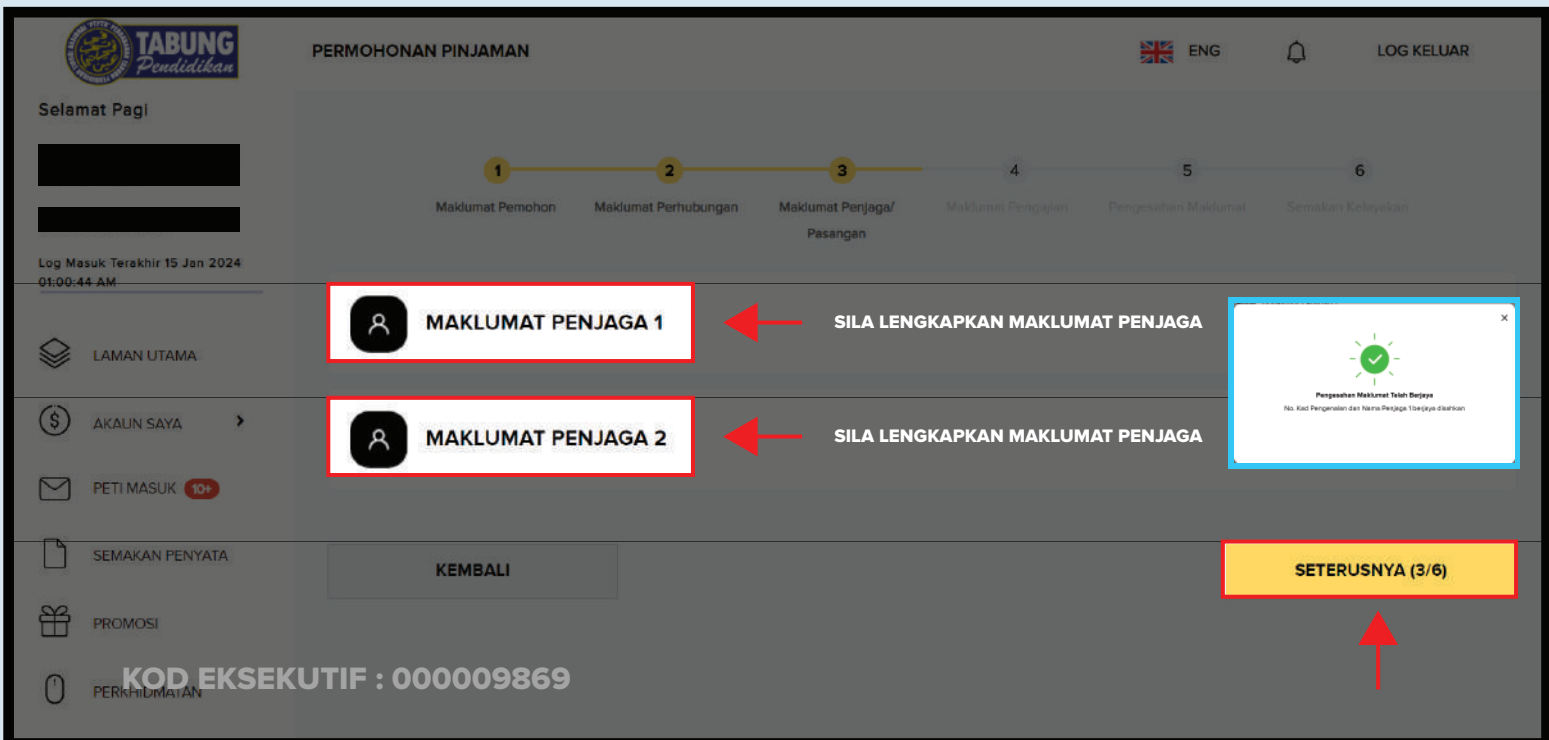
TABUNG Pendidikan

PERMOHONAN PINJAMAN

ENG

LOG KELUAR

Selamat Pagi

Log Masuk Terakhir 15 Jan 2024 01:00:44 AM

1 Maklumat Pemohon
2 Maklumat Perhubungan
3 Maklumat Penjaga/ Pasangan
4 Maklumat Pengajian
5 Pengesahan Maklumat
6 Semakan Kelayakan

LAMAN UTAMA

AKAUN SAYA

PETI MASUK 10+

SEMAKAN PENYATA

PROMOSI

PERKHIDMATAN

MAKLUMAT PENJAGA 1

SILA LENGKAPKAN MAKLUMAT PENJAGA

MAKLUMAT PENJAGA 2

SILA LENGKAPKAN MAKLUMAT PENJAGA

×

Pengesahan Maklumat Telah Berjaya

No. Kad Pengenalan dan Nama Penjaga 1 berjaya disahkan

KEMBALI

SETERUSNYA (3/6)

KOD EKSEKUTIF : 000009869